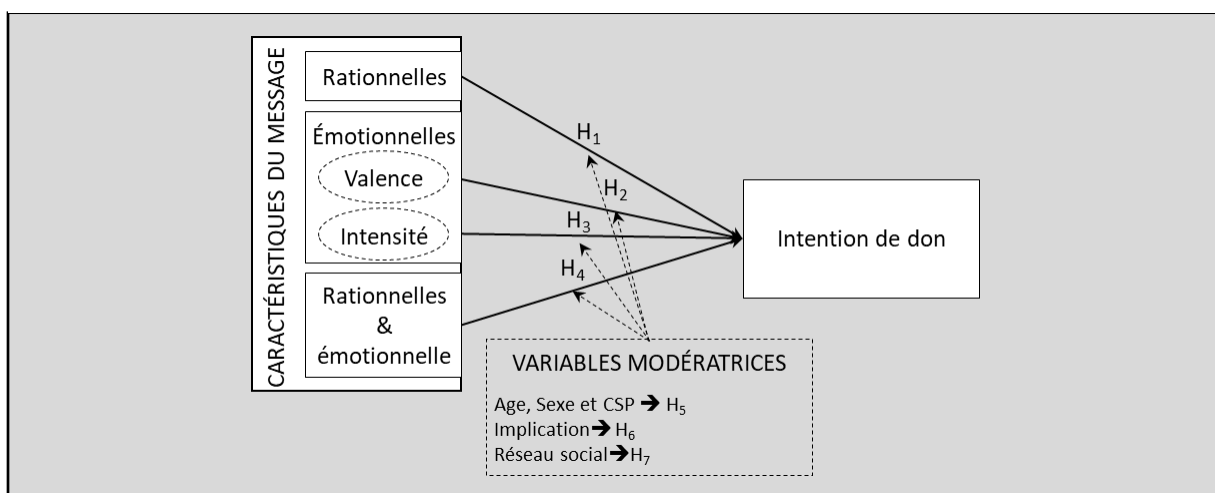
CARACTÉRISTIQUES DU MESSAGE

Rationnelles

Émotionnelles

Valence

Intensité

Rationnelles & émotionnelle

$H_1$

$H_2$

$H_3$

$H_4$

Intention de don

VARIABLES MODÉRATRICES

Age, Sexe et CSP ➔ $H_5$
Implication➔ $H_6$
Réseau social➔$H_7$